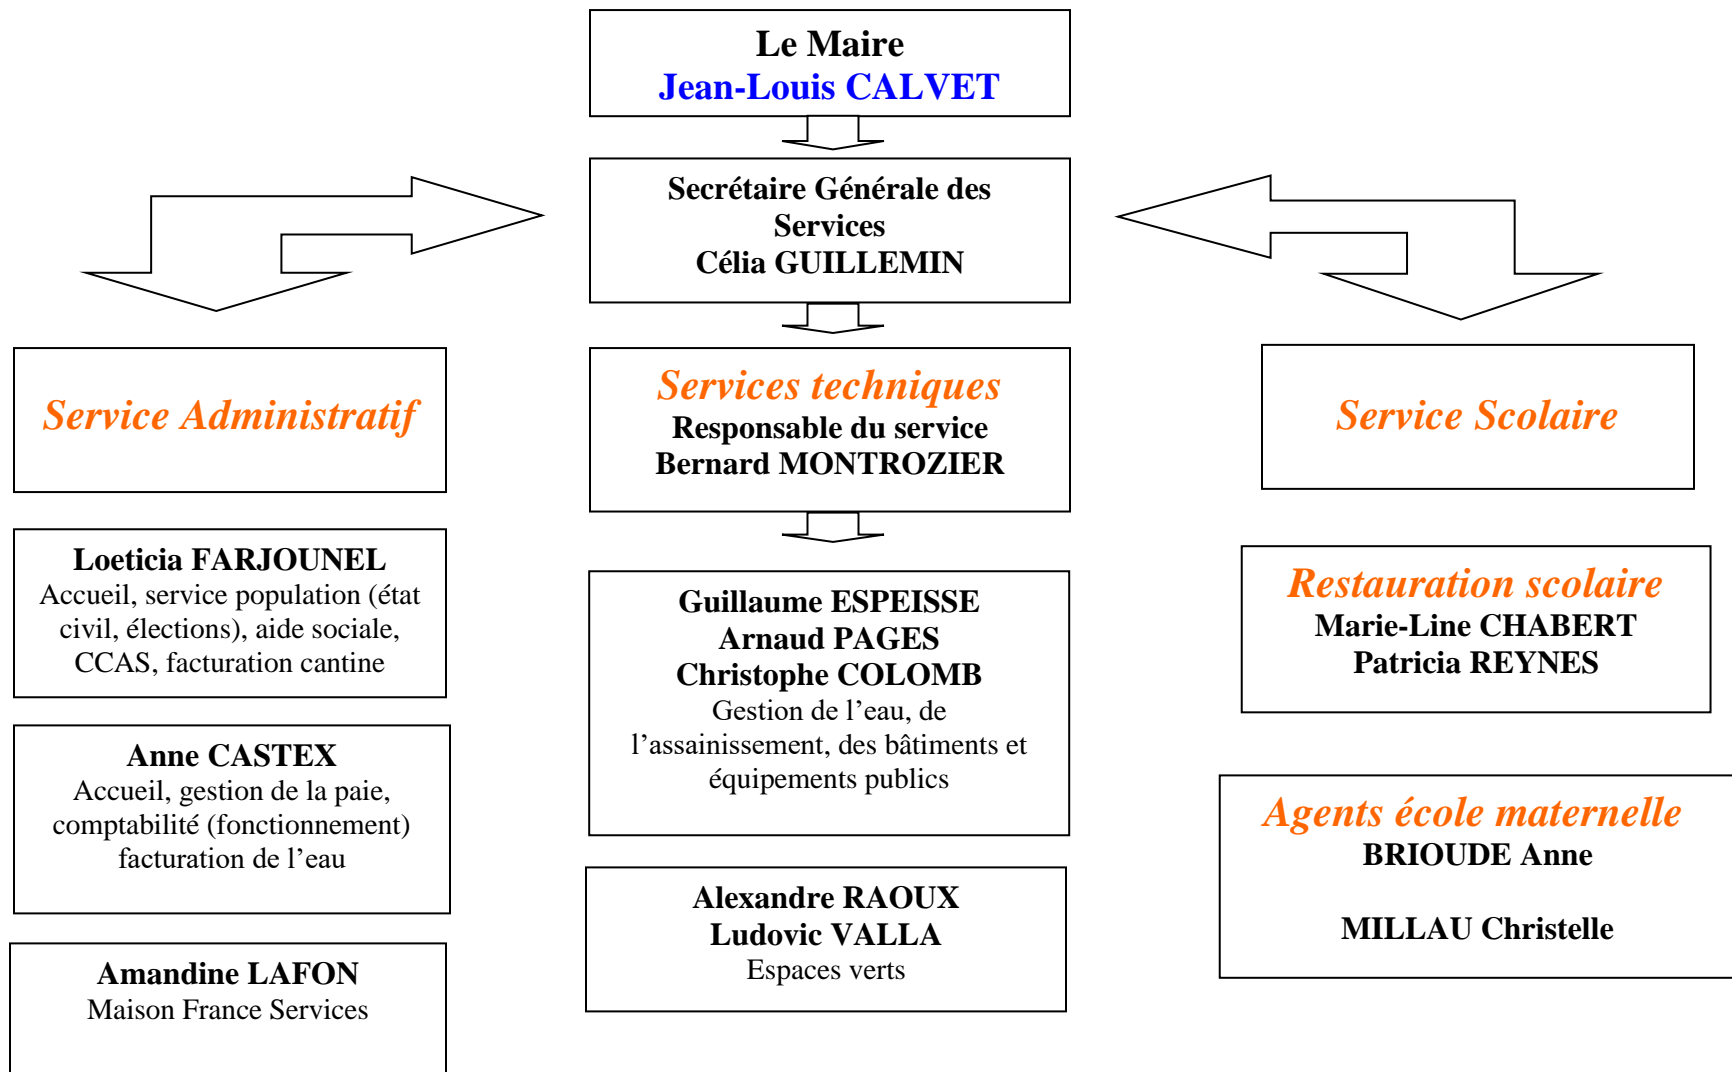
Le Maire
Jean-Louis CALVET

Secrétaire Générale des Services
Célia GUILLEMIN

Service Administratif

Services techniques
Responsable du service
Bernard MONTROZIER

Service Scolaire

Loeticia FARJOUNEL
Accueil, service population (état civil, élections), aide sociale, CCAS, facturation cantine

Anne CASTEX
Accueil, gestion de la paie, comptabilité (fonctionnement) facturation de l'eau

Amandine LAFON
Maison France Services

Guillaume ESPEISSE
Arnaud PAGES
Christophe COLOMB
Gestion de l'eau, de l'assainissement, des bâtiments et équipements publics

Alexandre RAOUX
Ludovic VALLA
Espaces verts

Restauration scolaire
Marie-Line CHABERT
Patricia REYNES

Agents école maternelle
BRIOUDE Anne

MILLAU Christelle